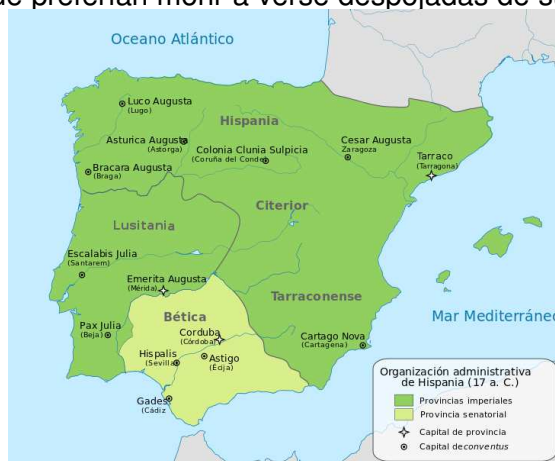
ue preferían morir a verse despojadas de s

Oceano Atlántico

Luco Augusta
(Lugo)

Asturica Augusta
(Astorga)

Hispania

Colonia Clunia Sulpicia
(Coruña del Conde)

Cesar Augusta
Zaragoza

Tarraco
(Tarragona)

Bracara Augusta
(Braga)

Lusitania

Citerior

Escalabis Julia
(Santarem)

Emerita Augusta
(Mérida)

Tarraconense

Bética

Pax Julia
(Beja)

Corduba
(Córdoba)

Hispalis
(Sevilla)

Astigo
(Écija)

Cartago Nova
(Cartagena)

Mar Mediterráneo

Gades
(Cádiz)

Organización administrativa de Hispania (17 a. C.)

Provincias imperiales

Provincia senatorial

Capital de provincia

Capital de *conventus*